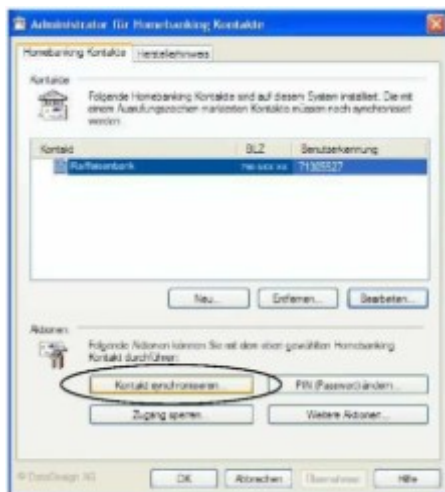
Administrator für Homebanking Kontakte

Homebanking Kontakte | Herstellerhinweis

Kontakte

Folgende Homebanking Kontakte sind auf diesem System installiert. Die mit einem Ausrufungszeichen markierten Kontakte müssen noch synchronisiert werden.

| Kontakt | BLZ | Benutzerkennung |
|---|---|---|
| Raiffeisenbank | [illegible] | 71305527 |

Neu... | Entfernen... | Bearbeiten...

Aktionen

Folgende Aktionen können Sie mit dem oben gewählten Homebanking Kontakt durchführen:

Kontakt synchronisieren... | PIN (Passwort) ändern...

Zugang sperren... | Weitere Aktionen...

© DataDesign AG

OK | Abbrechen | Übernehmen | Hilfe